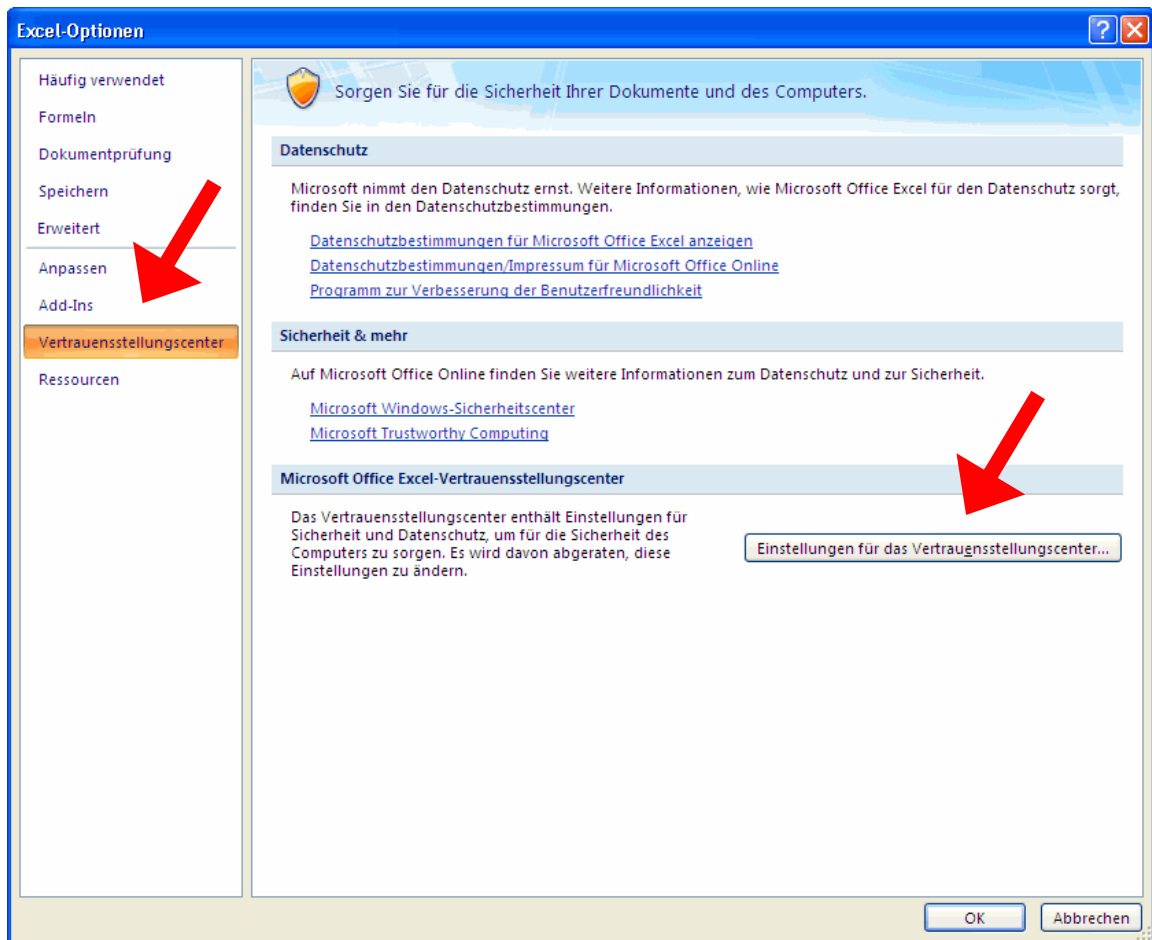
Excel-Optionen

Häufig verwendet
Formeln
Dokumentprüfung
Speichern
Erweitert
Anpassen
Add-Ins
Vertrauensstellungscenter
Ressourcen

Sorgen Sie für die Sicherheit Ihrer Dokumente und des Computers.

Datenschutz

Microsoft nimmt den Datenschutz ernst. Weitere Informationen, wie Microsoft Office Excel für den Datenschutz sorgt, finden Sie in den Datenschutzbestimmungen.

Datenschutzbestimmungen für Microsoft Office Excel anzeigen
Datenschutzbestimmungen/Impressum für Microsoft Office Online
Programm zur Verbesserung der Benutzerfreundlichkeit

Sicherheit & mehr

Auf Microsoft Office Online finden Sie weitere Informationen zum Datenschutz und zur Sicherheit.

Microsoft Windows-Sicherheitscenter
Microsoft Trustworthy Computing

Microsoft Office Excel-Vertrauensstellungscenter

Das Vertrauensstellungscenter enthält Einstellungen für Sicherheit und Datenschutz, um für die Sicherheit des Computers zu sorgen. Es wird davon abgeraten, diese Einstellungen zu ändern.

Einstellungen für das Vertrauensstellungscenter...

OK
Abbrechen